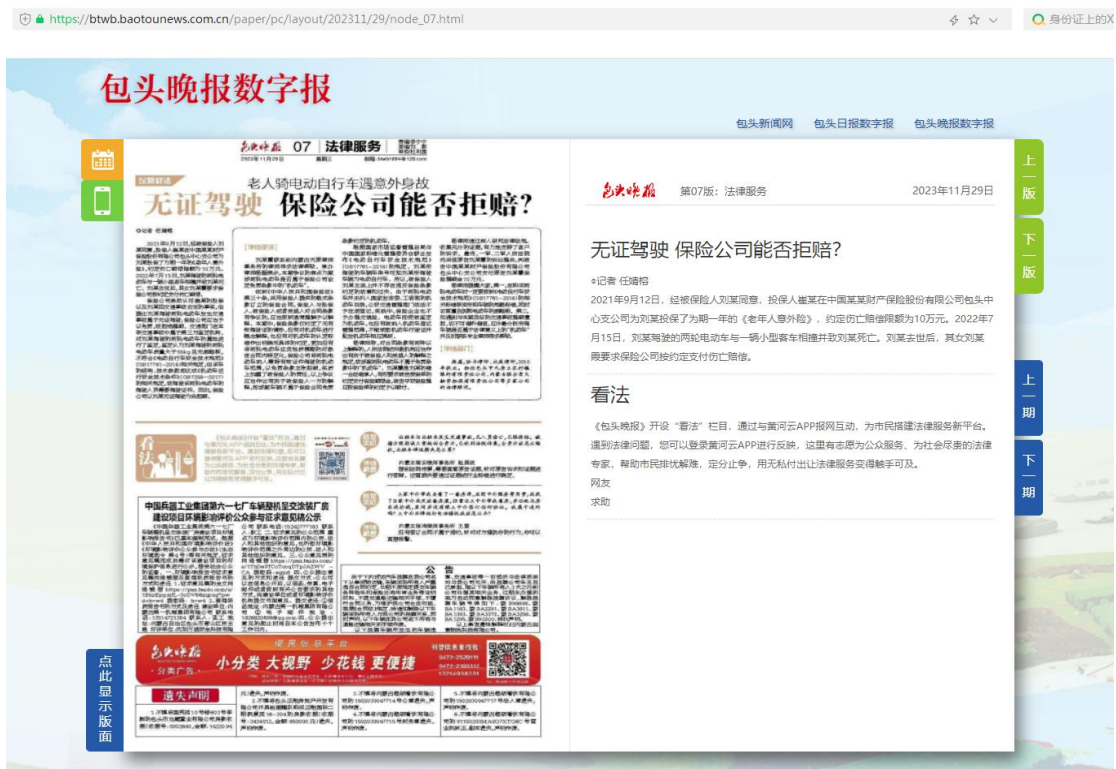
https://btwb.baotounews.com.cn/paper/pc/layout/202311/29/node_07.html

身份证上的X

包头晚报数字报

包头新闻网　包头日报数字报　包头晚报数字报

上一版

下一版

上一期

下一期

点此显示版面

包头晚报 07 法律服务

老人骑电动自行车遇意外身故

无证驾驶 保险公司能否拒赔?

看法

中国兵器工业集团第六一七厂车辆装配至交涂装厂房建设项目环境影响评价公众参与征求意见稿公示

公告

小分类 大视野 少花钱 更便捷

遗失声明

包头晚报　第07版：法律服务　2023年11月29日

无证驾驶 保险公司能否拒赔?

◎记者 任婧榕

2021年9月12日，经被保险人刘某同意，投保人崔某在中国某某财产保险股份有限公司包头中心支公司为刘某投保了为期一年的《老年人意外险》，约定伤亡赔偿限额为10万元。2022年7月15日，刘某驾驶的两轮电动车与一辆小型客车相撞并致刘某死亡。刘某去世后，其女刘某雨要求保险公司按约定支付伤亡赔偿。

看法

《包头晚报》开设“看法”栏目，通过与黄河云APP探网互动，为市民搭建法律服务新平台。遇到法律问题，您可以登录黄河云APP进行反映，这里有志愿为公众服务、为社会尽责的法律专家，帮助市民排忧解难，定分止争，用无私付出让法律服务变得触手可及。

网友

求助